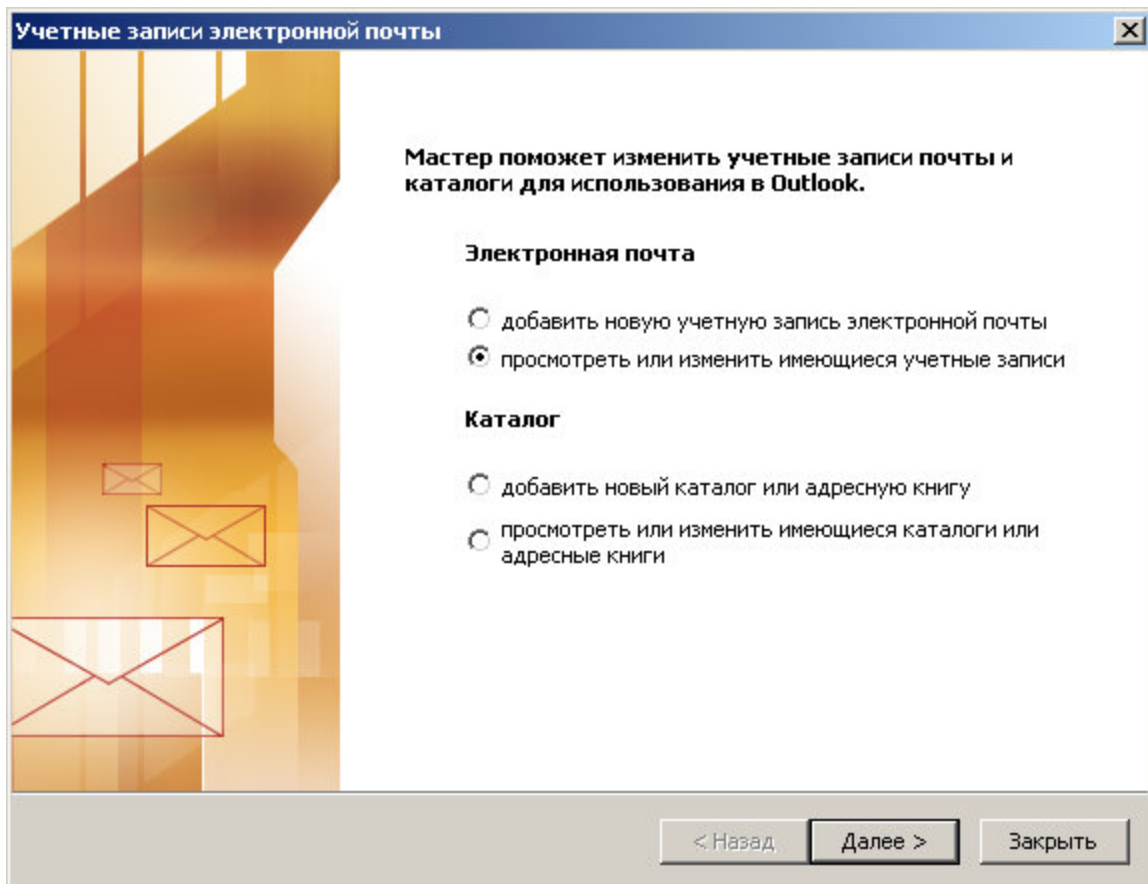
Учетные записи электронной почты

Мастер поможет изменить учетные записи почты и каталоги для использования в Outlook.

Электронная почта

добавить новую учетную запись электронной почты

просмотреть или изменить имеющиеся учетные записи

Каталог

добавить новый каталог или адресную книгу

просмотреть или изменить имеющиеся каталоги или адресные книги

< Назад

Далее >

Закрыть